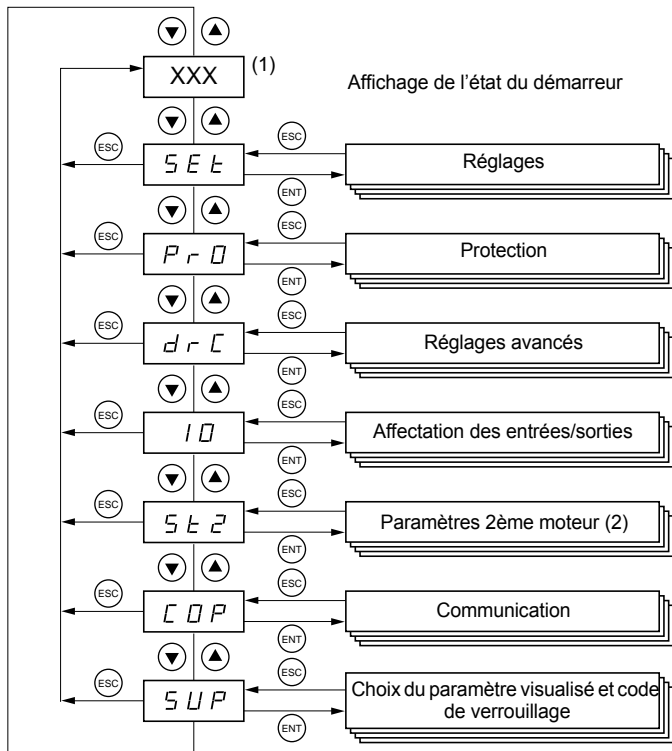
XXX (1)

Affichage de l'état du démarreur

ESC

SEt

ESC

ENT

Réglages

ESC

PrO

ESC

ENT

Protection

ESC

drC

ESC

ENT

Réglages avancés

ESC

IO

ESC

ENT

Affectation des entrées/sorties

ESC

St2

ESC

ENT

Paramètres 2ème moteur (2)

ESC

COP

ESC

ENT

Communication

ESC

SUP

ESC

ENT

Choix du paramètre visualisé et code de verrouillage